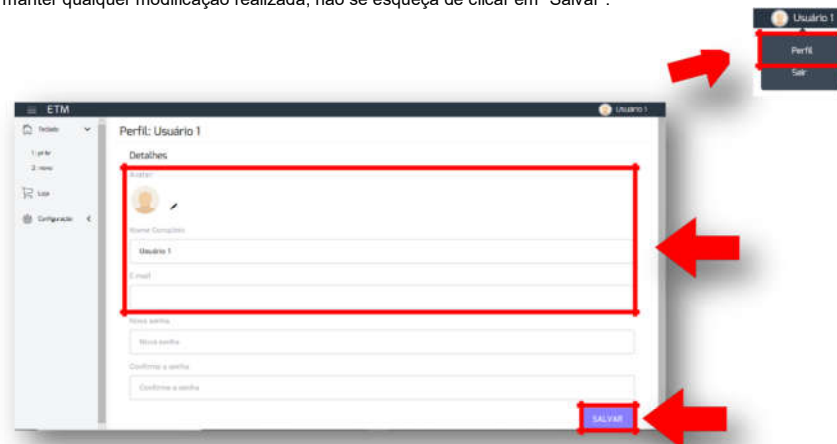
manter qualquer modificação realizada, não se esqueça de clicar em "Salvar".

Usuário 1
Perfil
Sair

ETM
Usuário 1
Teclado
1 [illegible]
2 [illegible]
Loja
Configuração

Perfil: Usuário 1
Detalhes
Avatar
Nome Completo
Usuário 1
E-mail
Nova senha
Nova senha
Confirme a senha
Confirme a senha
SALVAR